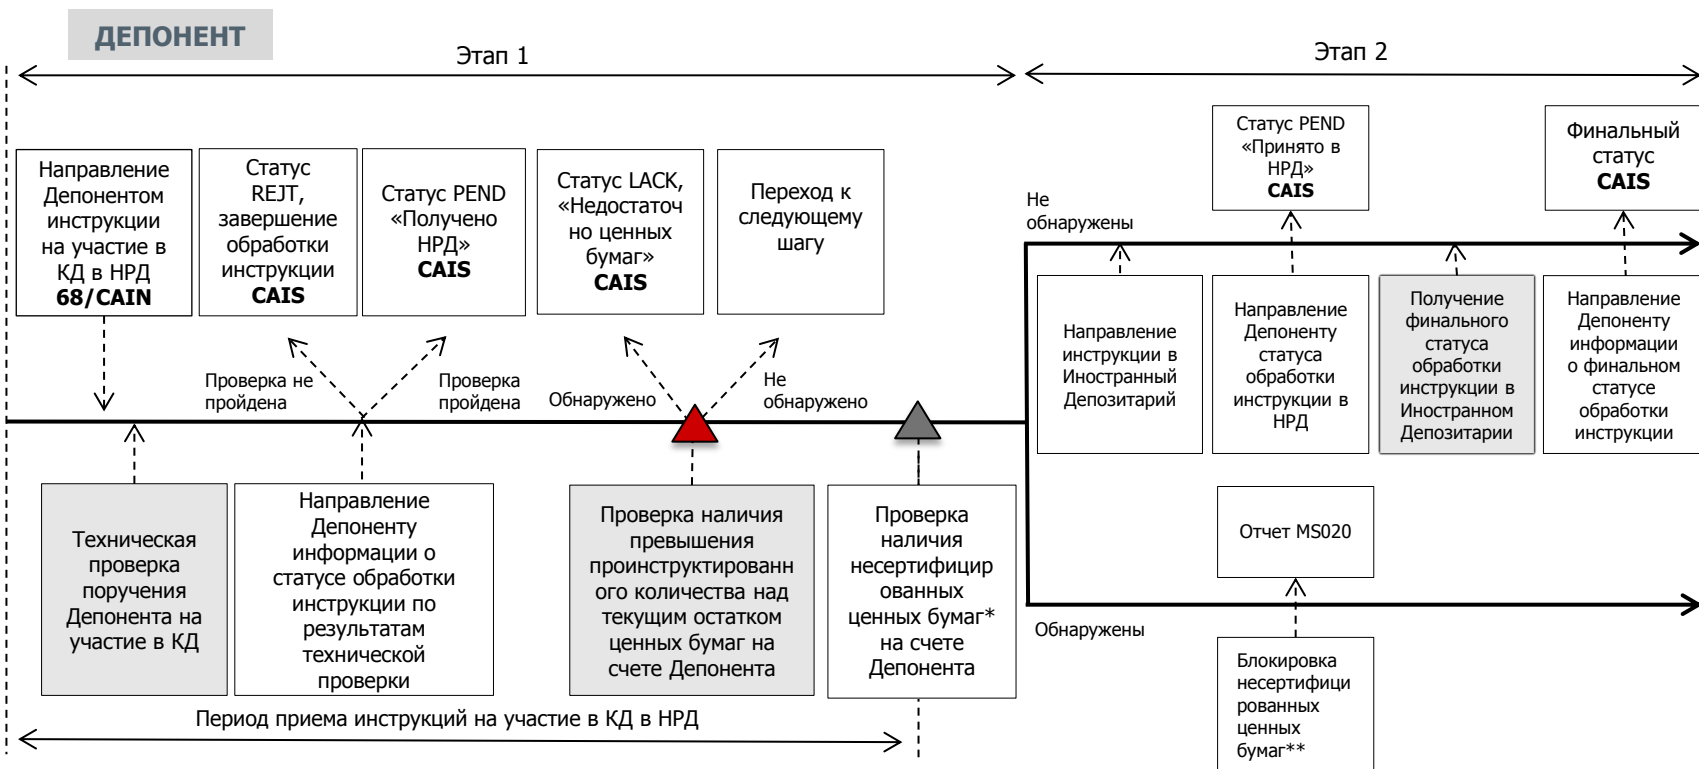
ДЕПОНЕНТ

Этап 1

Этап 2

Направление Депонентом инструкции на участие в КД в НРД **68/CAIN**

Статус REJT, завершение обработки инструкции **CAIS**

Статус PEND «Получено НРД» **CAIS**

Статус LACK, «Недостаточно ценных бумаг» **CAIS**

Переход к следующему шагу

Проверка не пройдена

Проверка пройдена

Обнаружено

Не обнаружено

Техническая проверка поручения Депонента на участие в КД

Направление Депоненту информации о статусе обработки инструкции по результатам технической проверки

Проверка наличия превышения проинструктированного количества над текущим остатком ценных бумаг на счете Депонента

Проверка наличия несертифицированных ценных бумаг* на счете Депонента

Период приема инструкций на участие в КД в НРД

Статус PEND «Принято в НРД» **CAIS**

Финальный статус **CAIS**

Не обнаружены

Направление инструкции в Иностранный Депозитарий

Направление Депоненту статуса обработки инструкции в НРД

Получение финального статуса обработки инструкции в Иностранном Депозитарии

Направление Депоненту информации о финальном статусе обработки инструкции

Отчет MS020

Обнаружены

Блокировка несертифицированных ценных бумаг**